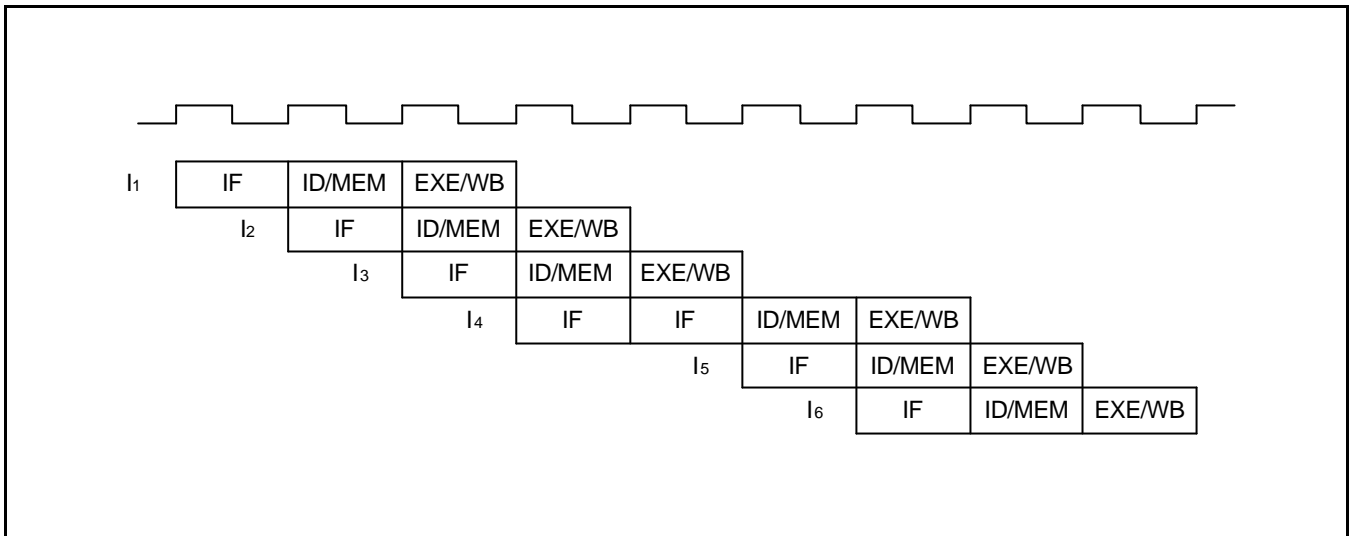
| | | | | | | | | |
|---|---|---|---|---|---|---|---|---|
| $I_1$ | IF | ID/MEM | EXE/WB | | | | | |
| | $I_2$ | IF | ID/MEM | EXE/WB | | | | |
| | | $I_3$ | IF | ID/MEM | EXE/WB | | | |
| | | | $I_4$ | IF | IF | ID/MEM | EXE/WB | |
| | | | | | $I_5$ | IF | ID/MEM | EXE/WB |
| | | | | | | $I_6$ | IF | ID/MEM | EXE/WB |